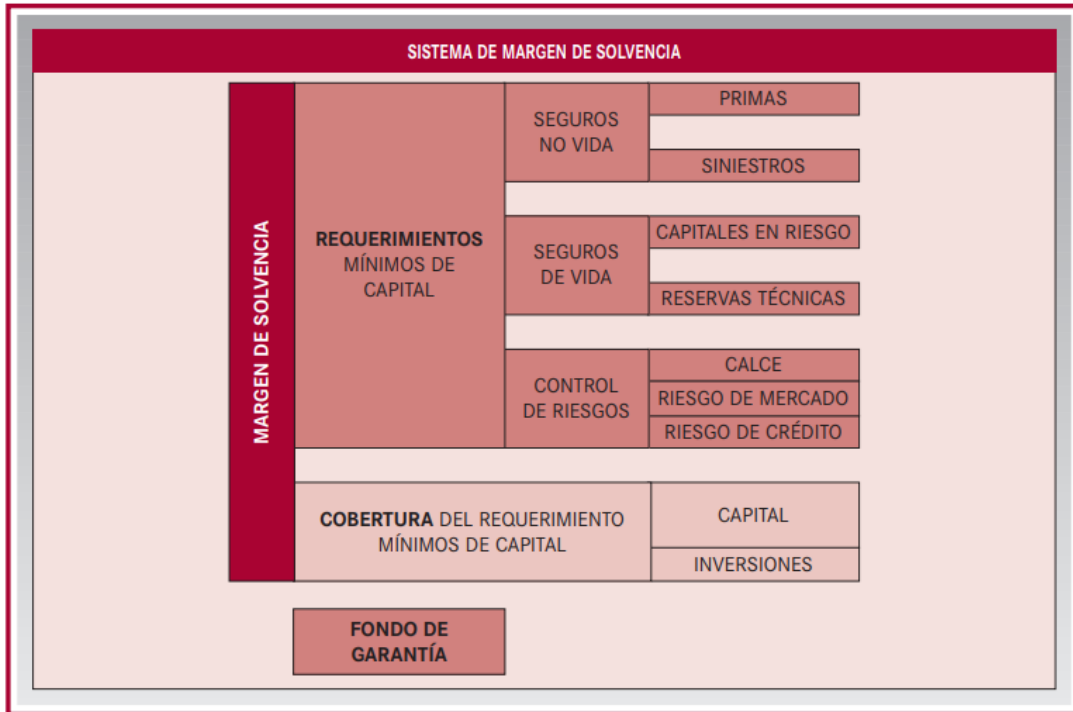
SISTEMA DE MARGEN DE SOLVENCIA

MARGEN DE SOLVENCIA

REQUERIMIENTOS MÍNIMOS DE CAPITAL

SEGUROS NO VIDA

PRIMAS

SINIESTROS

SEGUROS DE VIDA

CAPITALES EN RIESGO

RESERVAS TÉCNICAS

CONTROL DE RIESGOS

CALCE

RIESGO DE MERCADO

RIESGO DE CRÉDITO

COBERTURA DEL REQUERIMIENTO MÍNIMOS DE CAPITAL

CAPITAL

INVERSIONES

FONDO DE GARANTÍA